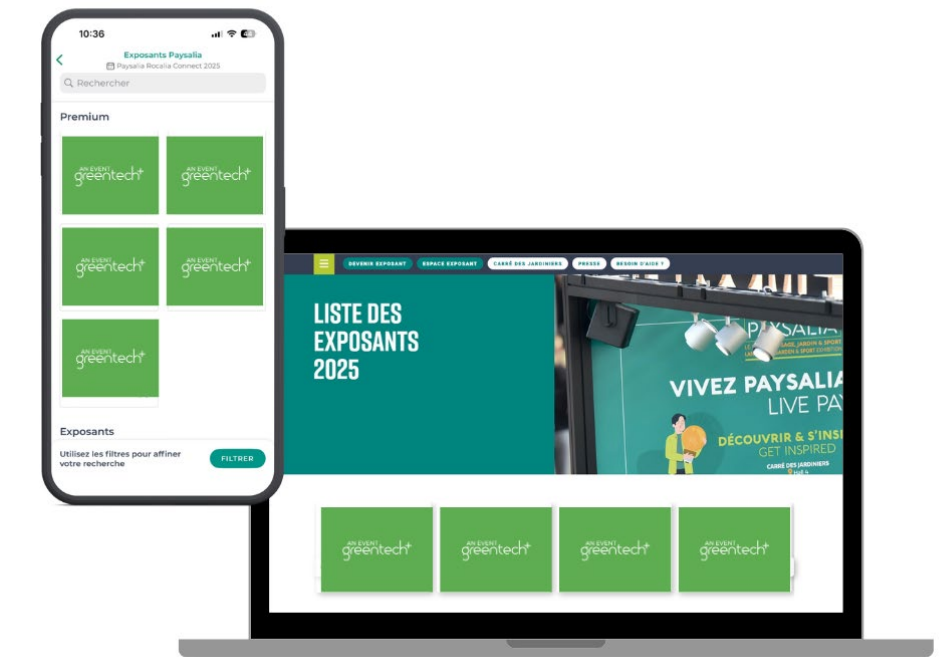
10:36

Exposants Paysalia

Paysalia Rocalia Connect 2025

Rechercher

Premium

AN EVENT greentech+

AN EVENT greentech+

AN EVENT greentech+

AN EVENT greentech+

AN EVENT greentech+

Exposants

Utilisez les filtres pour affiner votre recherche

FILTRER

DEVENIR EXPOSANT ESPACE EXPOSANT CARRÉ DES JARDINIERS PRESSE BESOIN D'AIDE ?

LISTE DES EXPOSANTS 2025

PAYSALIA

VIVEZ PAYSALIA

LIVE PAY

DÉCOUVRIR & S'INSP

GET INSPIRED

CARRÉ DES JARDINIERS

AN EVENT greentech+

AN EVENT greentech+

AN EVENT greentech+

AN EVENT greentech+